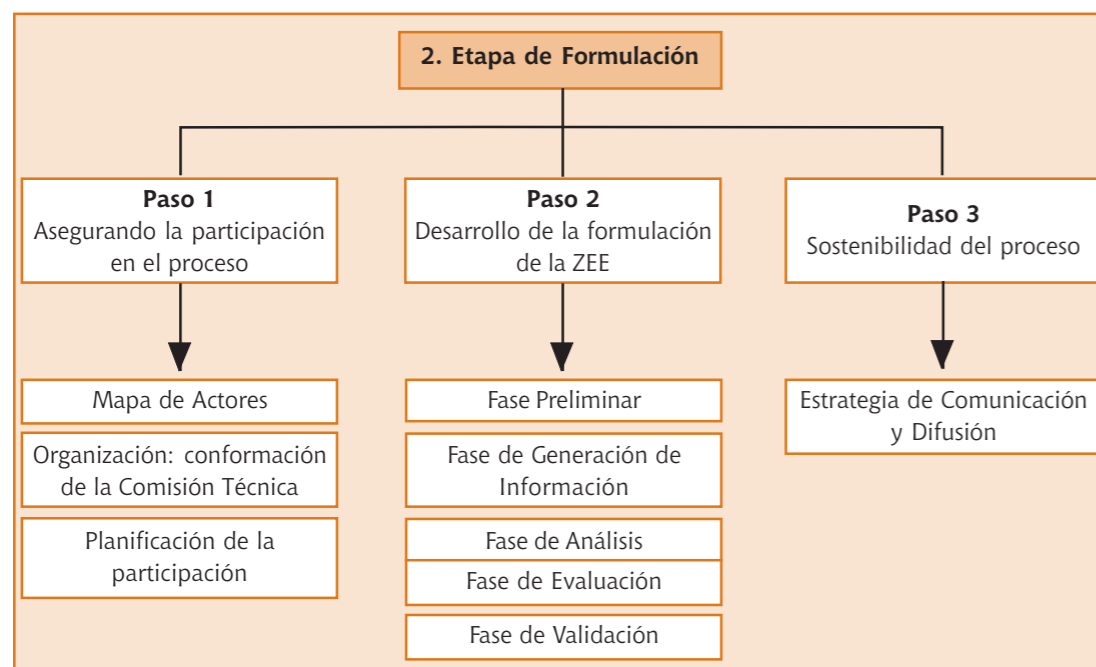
2. Etapa de Formulación

Paso 1
Asegurando la participación en el proceso

Mapa de Actores

Organización: conformación de la Comisión Técnica

Planificación de la participación

Paso 2
Desarrollo de la formulación de la ZEE

Fase Preliminar

Fase de Generación de Información

Fase de Análisis

Fase de Evaluación

Fase de Validación

Paso 3
Sostenibilidad del proceso

Estrategia de Comunicación y Difusión